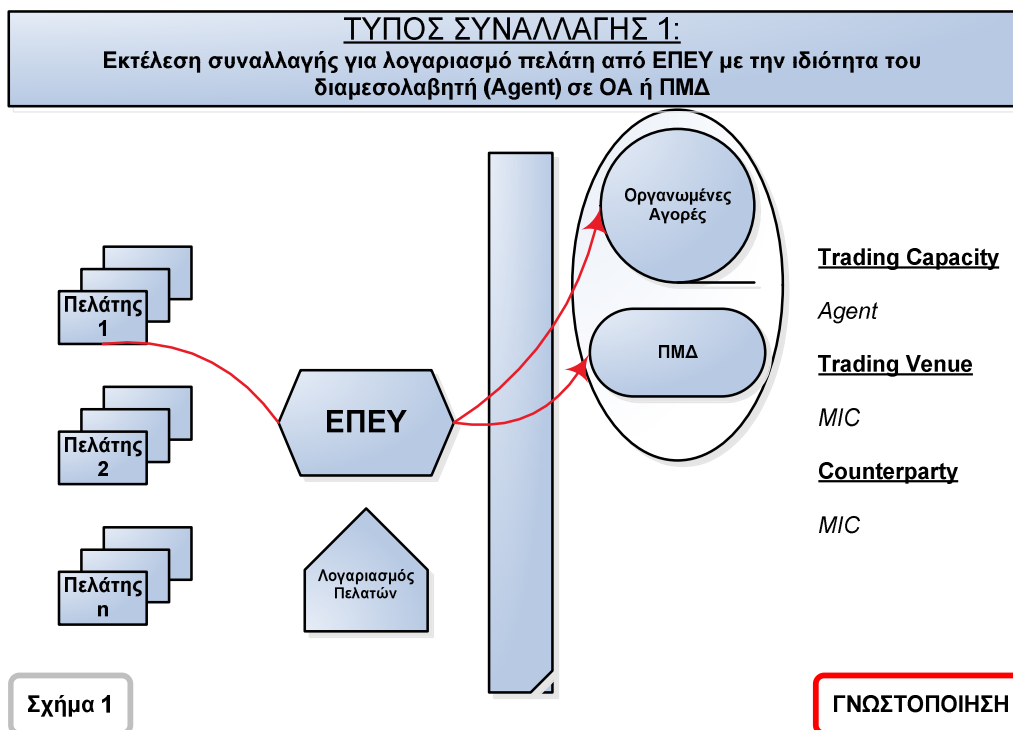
ΤΥΠΟΣ ΣΥΝΑΛΛΑΓΗΣ 1:
Εκτέλεση συναλλαγής για λογαριασμό πελάτη από ΕΠΕΥ με την ιδιότητα του διαμεσολαβητή (Agent) σε ΟΑ ή ΠΜΔ

Πελάτης 1

Πελάτης 2

Πελάτης n

ΕΠΕΥ

Λογαριασμός Πελατών

Οργανωμένες Αγορές

ΠΜΔ

Trading Capacity

Agent

Trading Venue

MIC

Counterparty

MIC

Σχήμα 1

ΓΝΩΣΤΟΠΟΙΗΣΗ